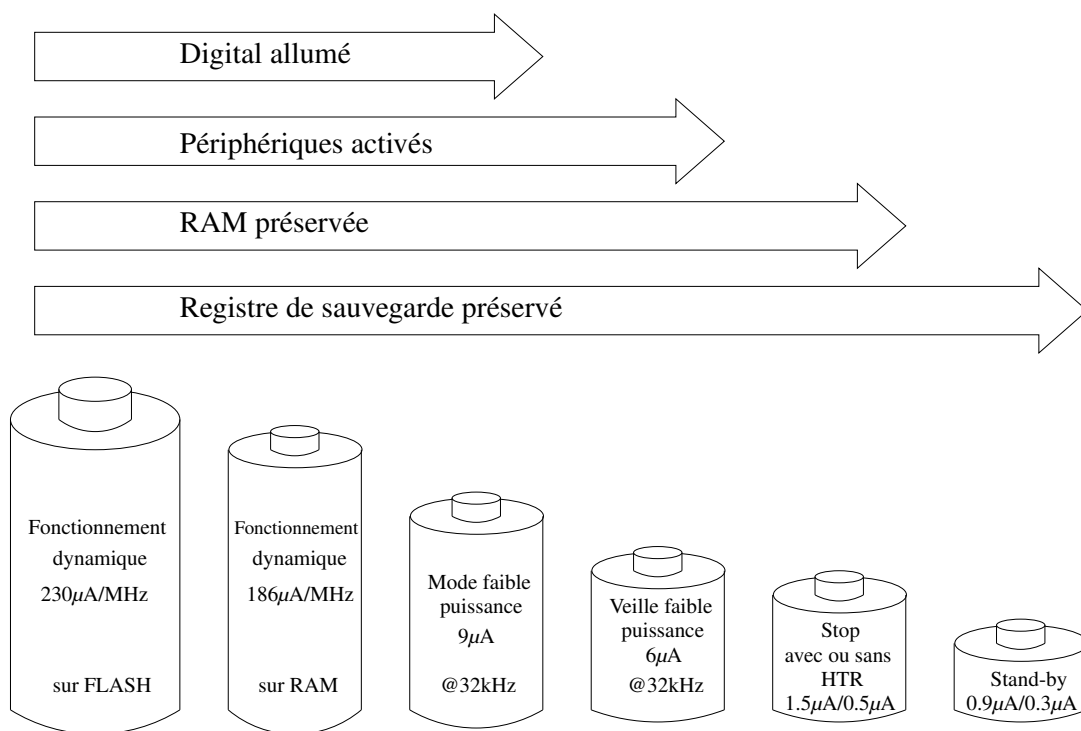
Digital allumé

Périphériques activés

RAM préservée

Registre de sauvegarde préservé

Fonctionnement dynamique $230\mu A/MHz$ sur FLASH

Fonctionnement dynamique $186\mu A/MHz$ sur RAM

Mode faible puissance $9\mu A$ @32kHz

Veille faible puissance $6\mu A$ @32kHz

Stop avec ou sans HTR $1.5\mu A/0.5\mu A$

Stand-by $0.9\mu A/0.3\mu A$